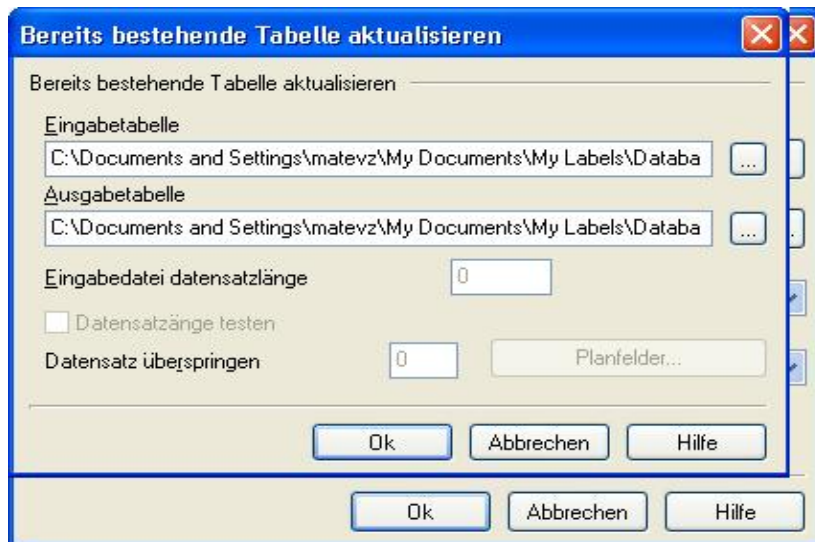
Bereits bestehende Tabelle aktualisieren

Bereits bestehende Tabelle aktualisieren

Eingabetabelle

C:\Documents and Settings\matevz\My Documents\My Labels\Databa

...

Ausgabetabelle

C:\Documents and Settings\matevz\My Documents\My Labels\Databa

...

Eingabedatei datensatzlänge

0

Datensatzänge testen

Datensatz überspringen

0

Planfelder...

Ok

Abbrechen

Hilfe

Ok

Abbrechen

Hilfe